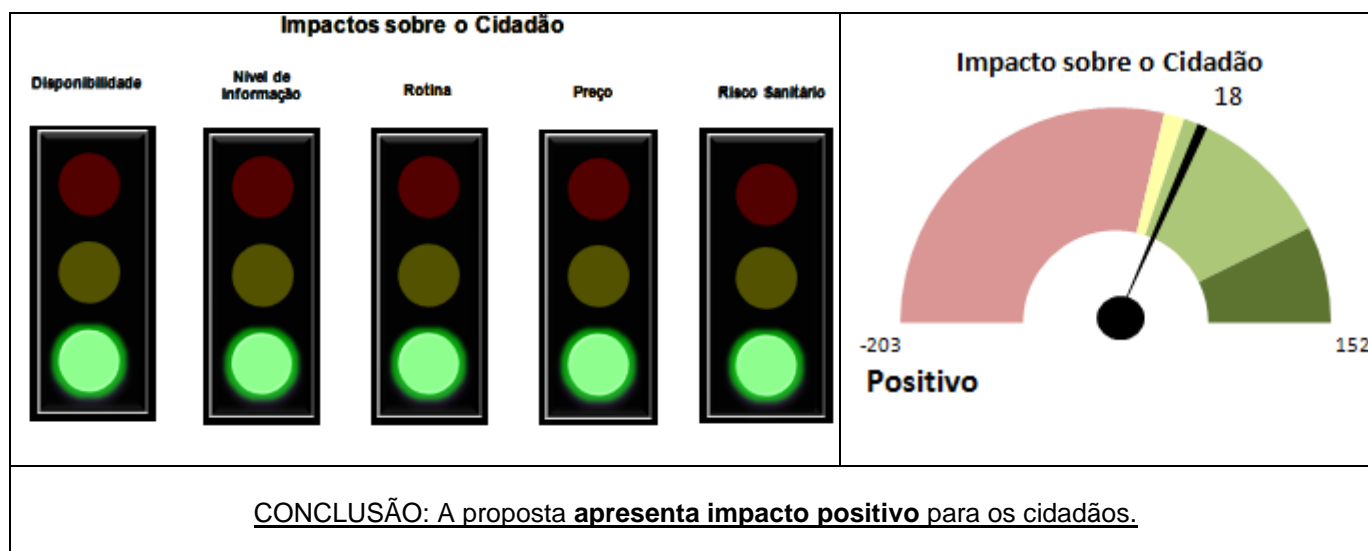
Impactos sobre o Cidadão

Disponibilidade

Nivel de Informação

Rotina

Preço

Risco Sanitário

Impacto sobre o Cidadão

18

-203

152

Positivo

CONCLUSÃO: A proposta **apresenta impacto positivo** para os cidadãos.